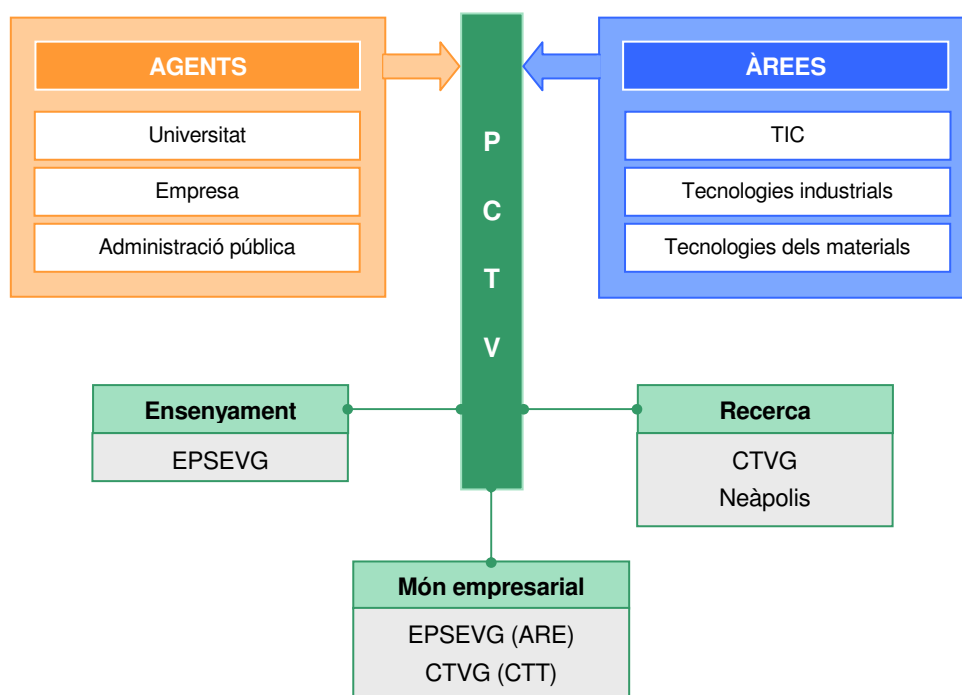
AGENTS

Universitat

Empresa

Administració pública

P
C
T
V

ÀREES

TIC

Tecnologies industrials

Tecnologies dels materials

Ensenyament

EPSEVG

Recerca

CTVG
Neàpolis

Món empresarial

EPSEVG (ARE)
CTVG (CTT)